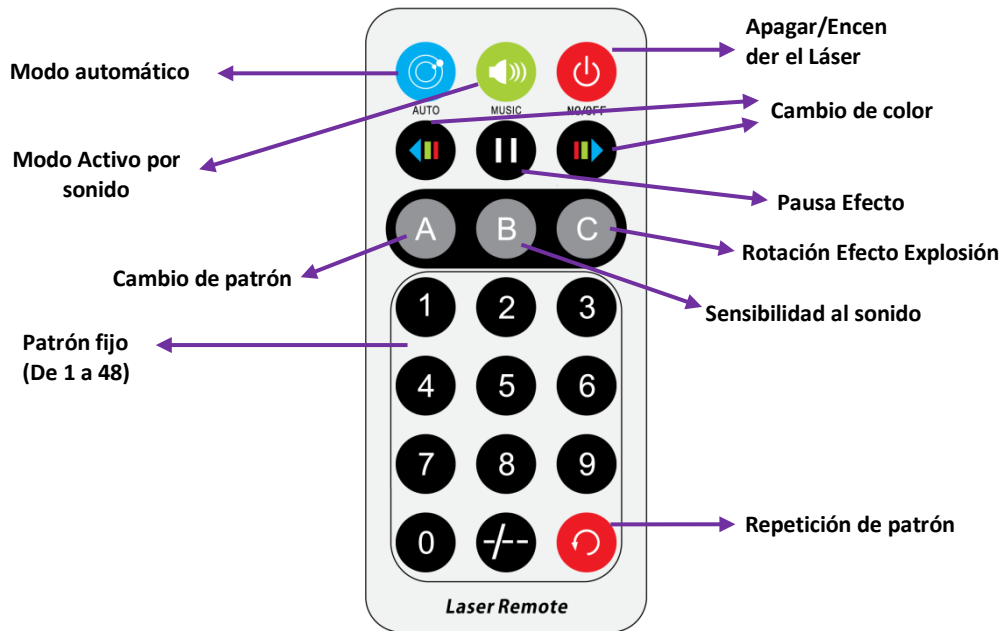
Modo automático

AUTO

MUSIC

NO/OFF

Apagar/Encender el Láser

Cambio de color

Modo Activo por sonido

Pausa Efecto

A

B

C

Rotación Efecto Explosión

Cambio de patrón

Sensibilidad al sonido

Patrón fijo (De 1 a 48)

1

2

3

4

5

6

7

8

9

0

-/--

Repetición de patrón

Laser Remote